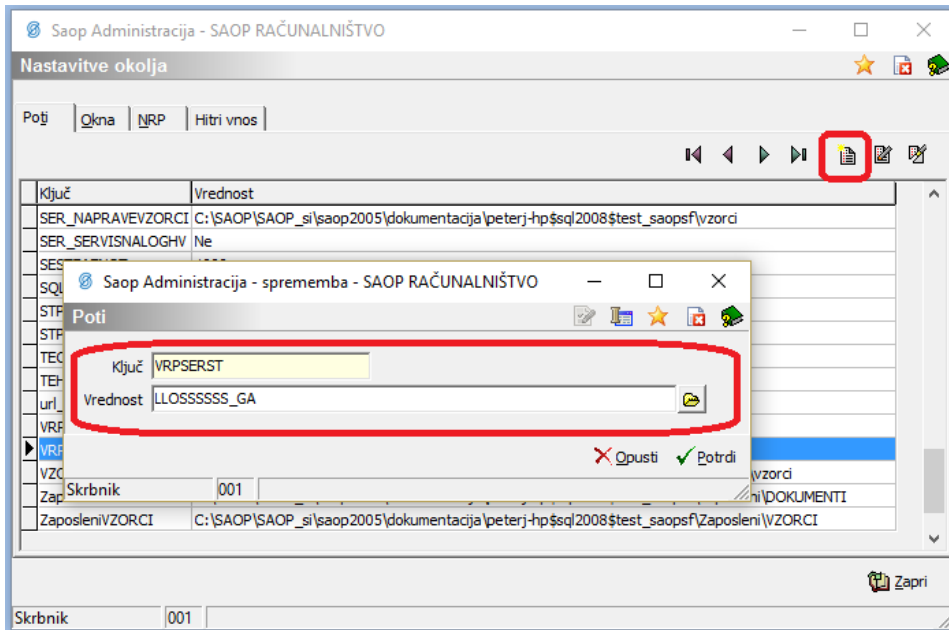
Saop Administracija - SAOP RAČUNALNIŠTVO

Nastavitve okolja

Poti | Okna | NRP | Hitri vnos

| Ključ | Vrednost |
|---|---|
| SER_NAPRAVEVZORCI | C:\SAOP\SAOP_si\saop2005\dokumentacija\peterj-hp$sql2008$test_saopsf\vzorci |
| SER_SERVISNALOGHV | Ne |
| SES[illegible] | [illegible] |
| SQL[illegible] | |
| STP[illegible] | |
| STP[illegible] | |
| TEC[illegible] | |
| TEH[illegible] | |
| url_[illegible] | |
| VRP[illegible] | |
| VRP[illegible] | |
| VZO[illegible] | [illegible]vzorci |
| Zap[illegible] | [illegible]i\DOKUMENTI |
| ZaposleniVZORCI | C:\SAOP\SAOP_si\saop2005\dokumentacija\peterj-hp$sql2008$test_saopsf\Zaposleni\VZORCI |

Saop Administracija - sprememba - SAOP RAČUNALNIŠTVO

Poti

Ključ VRPSERST
Vrednost LLOSSSSSS_GA

Opusti Potrdi

Skrbnik 001

Zapri

Skrbnik 001